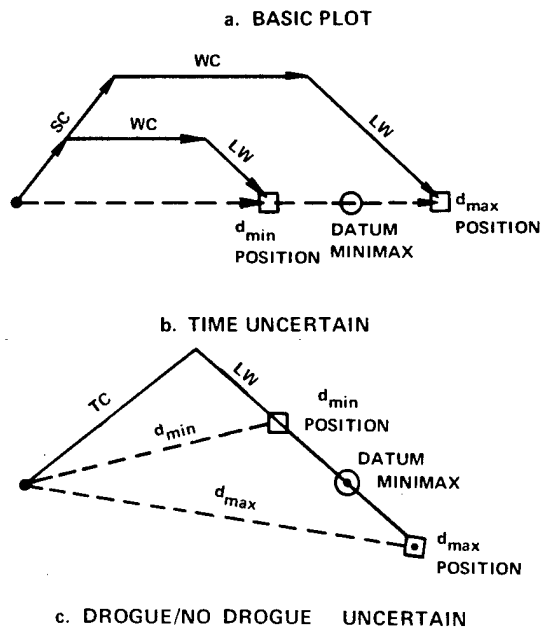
a. BASIC PLOT

WC

SC

WC

LW

LW

$d_{min}$ POSITION

DATUM MINIMAX

$d_{max}$ POSITION

b. TIME UNCERTAIN

TC

LW

$d_{min}$

$d_{min}$ POSITION

DATUM MINIMAX

$d_{max}$

$d_{max}$ POSITION

c. DROGUE/NO DROGUE UNCERTAIN